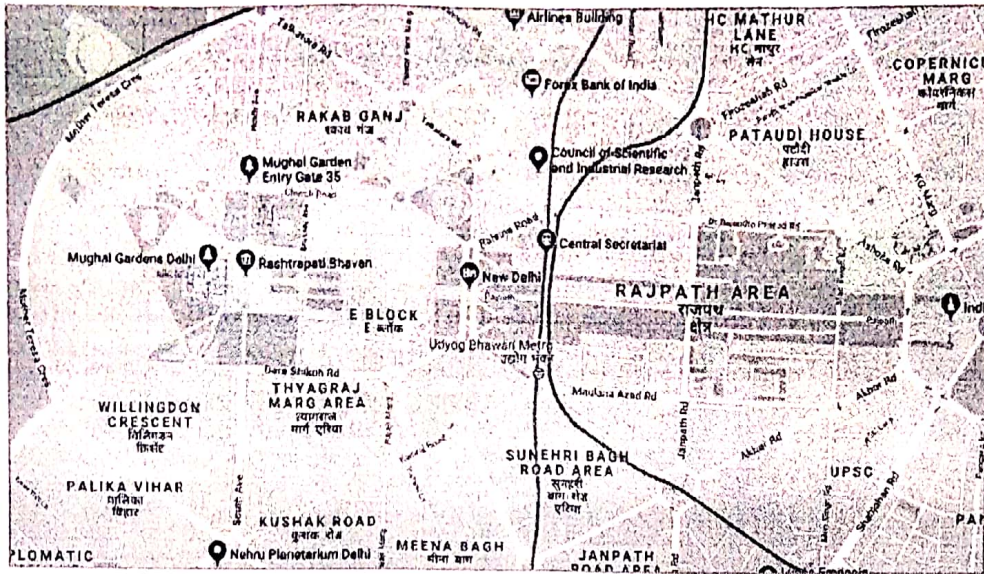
Airlines Building
HC MATHUR LANE
HC माथुर लेन
Firozeshah
COPERNICUS MARG
कोपरनिकस मार्ग
Talkatora Rd
Mother Teresa Cres
Forex Bank of India
Firozeshah Rd
RAKAB GANJ
रकाब गंज
PATAUDI HOUSE
पटौदी हाउस
Mughal Garden Entry Gate 35
Church Road
Council of Scientific and Industrial Research
Janpath Rd
Dr Rajendra Prasad Rd
KG Marg
Raisina Road
Central Secretariat
Ashoka Rd
Mughal Gardens Delhi
Rashtrapati Bhavan
New Delhi
RAJPATH AREA
राजपथ क्षेत्र
Mother Teresa Cres
E BLOCK
E ब्लॉक
Udyog Bhawan Metro
उद्योग भवन
Dara Shikoh Rd
THYAGRAJ MARG AREA
त्यागराज मार्ग एरिया
Maulana Azad Rd
Akbar Rd
WILLINGDON CRESCENT
विलिंगडन क्रिसेंट
Akbar Rd
SUNEHRI BAGH ROAD AREA
सुनहरी बाग रोड एरिया
Janpath Rd
UPSC
PALIKA VIHAR
पालिका विहार
South Ave
Shahjahan Rd
KUSHAK ROAD
कुशक रोड
PA
PLOMATIC
Nehru Planetarium Delhi
MEENA BAGH
मीना बाग
JANPATH ROAD AREA
India
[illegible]